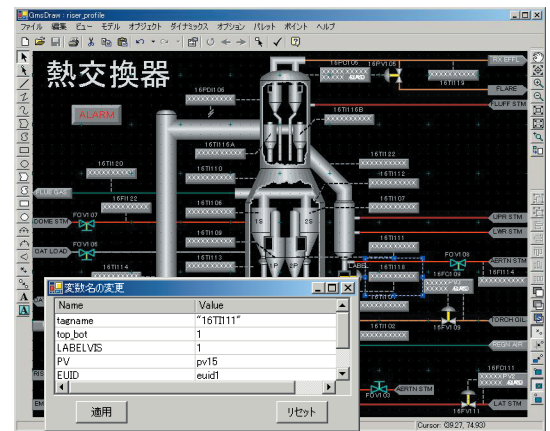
GmsDraw : riser_profile

ファイル 編集 ビュー モデル オブジェクト ダイナミックス オプション パレット ポイント ヘルプ

熱交換器

ALARM

16PDII 08
XXXXXXXXXX

16FCI 06
16FVI 05
RX EFFL
XXXXXXXXXX
16TII 19
FLARE
FLUFF STM
16TII 16B
XXXXXXXXXX
16TII 16A
XXXXXXXXXX
16TII 20
XXXXXXXXXX
16TII 10
XXXXXXXXXX
16TII 22
XXXXXXXXXX
16TII 12
XXXXXXXXXX
FLUE GAS
16TII 22
XXXXXXXXXX
16TII 06
XXXXXXXXXX
16TII 07
XXXXXXXXXX
DOME STM
FCVI 07
16TII 09
XXXXXXXXXX
UPR STM
LWR STM
16TII 11
XXXXXXXXXX
CAT LOAD
FCVI 08
16TII 13
XXXXXXXXXX
16TII 14
16TII 18
XXXXXXXXXX
FCVI 09
AERTN STM
16TII 14
TORCH OIL
16TII 02
REGN AIR
RIS
EM
AERTN STM
FCVI 03
16FCI 11
LAT STM
16FVI 11

変数名の変更

| Name | Value |
|---|---|
| tagname | "16TII11" |
| top_bot | 1 |
| LABELVIS | 1 |
| PV | pv15 |
| EUID | euid1 |

適用
リセット

Cursor: (39.27, 74.93)